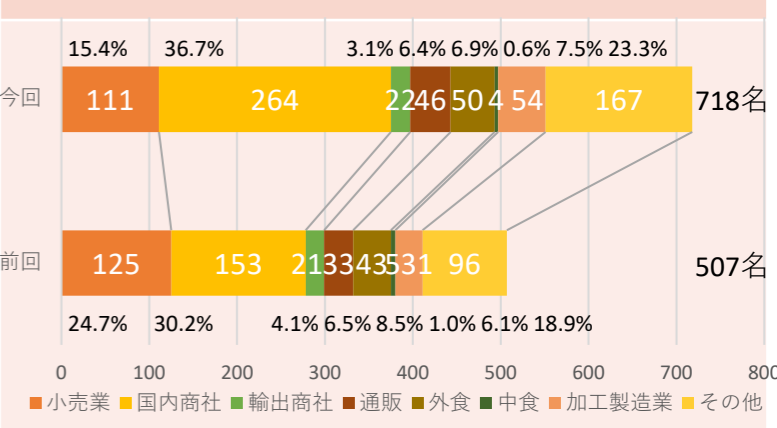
15.4% 36.7% 3.1% 6.4% 6.9% 0.6% 7.5% 23.3%

今回 111 264 22 46 50 4 54 167 718名

前回 125 153 21 33 43 5 31 96 507名

24.7% 30.2% 4.1% 6.5% 8.5% 1.0% 6.1% 18.9%

0 100 200 300 400 500 600 700 800

■小売業 ■国内商社 ■輸出商社 ■通販 ■外食 ■中食 ■加工製造業 ■その他